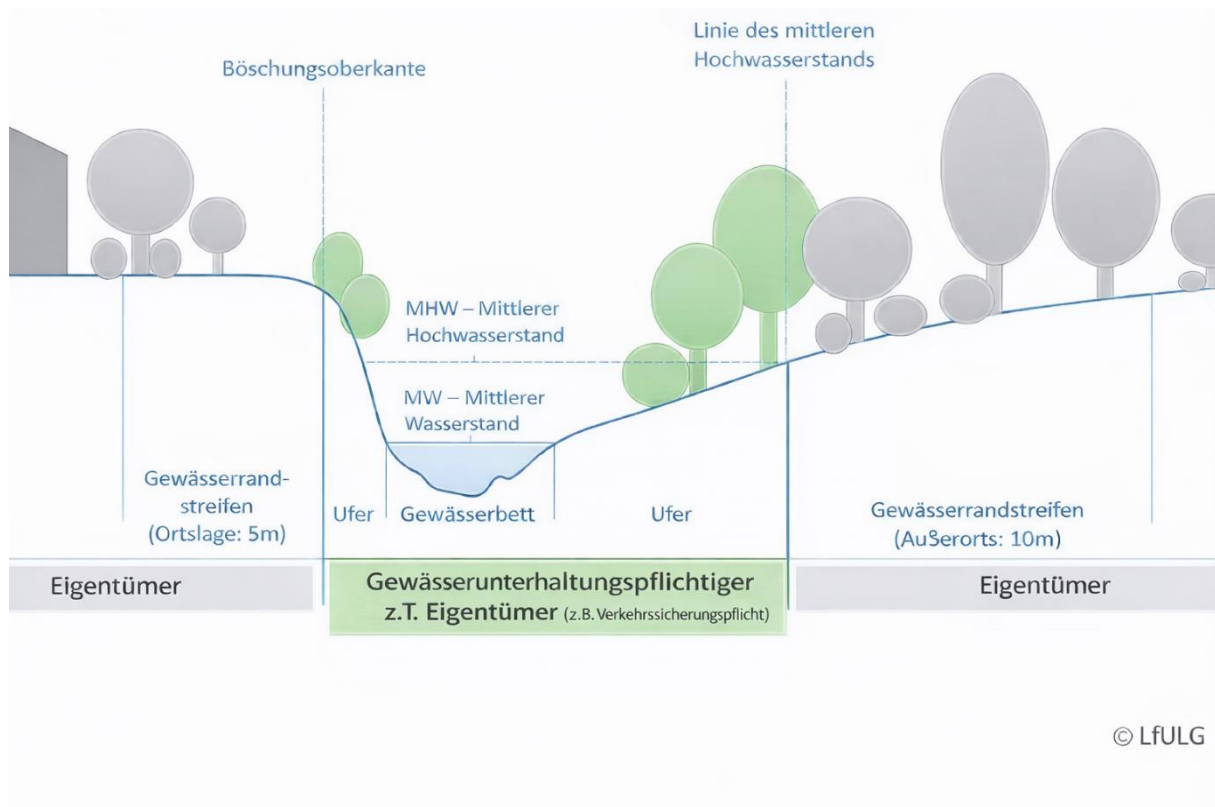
Linie des mittleren Hochwasserstands

Böschungsoberkante

MHW – Mittlerer Hochwasserstand

MW – Mittlerer Wasserstand

Gewässerrandstreifen (Ortslage: 5m)

Ufer

Gewässerbett

Ufer

Gewässerrandstreifen (Außerorts: 10m)

Eigentümer

Gewässerunterhaltungspflichtiger z.T. Eigentümer (z.B. Verkehrssicherungspflicht)

Eigentümer

© LfULG